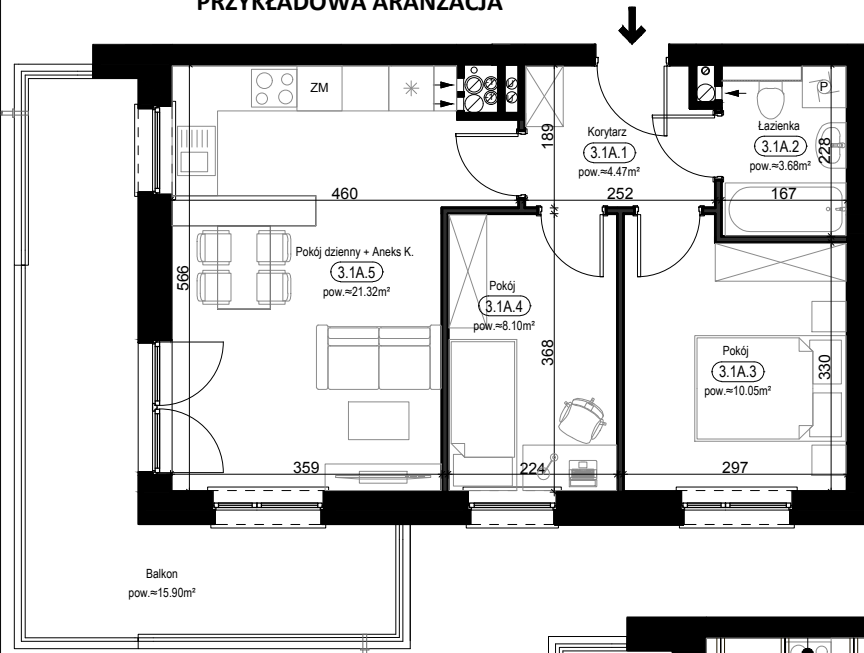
PRZYKŁADOWA ARANŻACJA

ZM

189

Korytarz
3.1A.1
pow.≈4.47m²

P

Łazienka
3.1A.2
pow.≈3.68m²

228

460

252

167

566

Pokój dzienny + Aneks K.
3.1A.5
pow.≈21.32m²

Pokój
3.1A.4
pow.≈8.10m²

368

Pokój
3.1A.3
pow.≈10.05m²

330

359

224

297

Balkon
pow.≈15.90m²